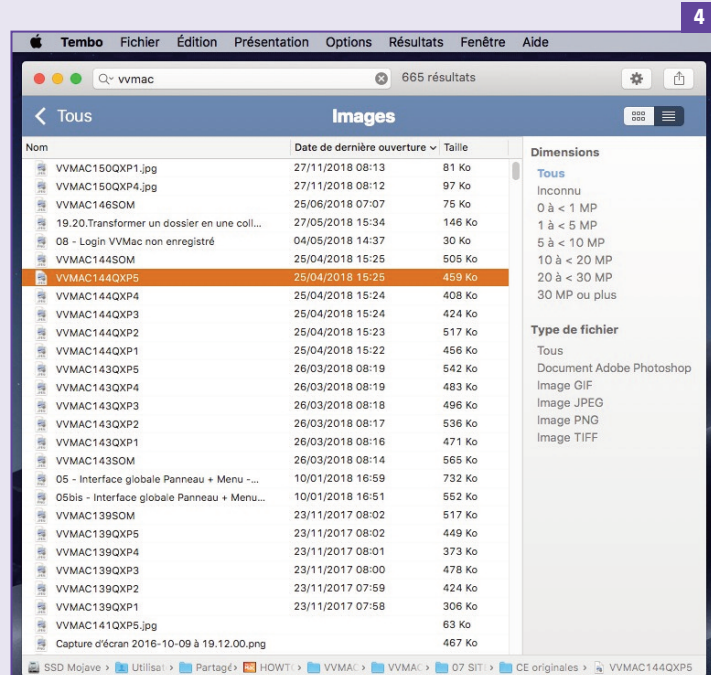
4

Tembo Fichier Édition Présentation Options Résultats Fenêtre Aide

vvmac

665 résultats

Tous

Images

| Nom | Date de dernière ouverture | Taille |
|---|---|---|
| VVMAC150QXP1.jpg | 27/11/2018 08:13 | 81 Ko |
| VVMAC150QXP4.jpg | 27/11/2018 08:12 | 97 Ko |
| VVMAC146SOM | 25/06/2018 07:07 | 75 Ko |
| 19.20.Transformer un dossier en une coll... | 27/05/2018 15:34 | 146 Ko |
| 08 - Login VVMac non enregistré | 04/05/2018 14:37 | 30 Ko |
| VVMAC144SOM | 25/04/2018 15:25 | 505 Ko |
| VVMAC144QXP5 | 25/04/2018 15:25 | 459 Ko |
| VVMAC144QXP4 | 25/04/2018 15:24 | 408 Ko |
| VVMAC144QXP3 | 25/04/2018 15:24 | 424 Ko |
| VVMAC144QXP2 | 25/04/2018 15:23 | 517 Ko |
| VVMAC144QXP1 | 25/04/2018 15:22 | 456 Ko |
| VVMAC143QXP5 | 26/03/2018 08:19 | 542 Ko |
| VVMAC143QXP4 | 26/03/2018 08:19 | 483 Ko |
| VVMAC143QXP3 | 26/03/2018 08:18 | 496 Ko |
| VVMAC143QXP2 | 26/03/2018 08:17 | 536 Ko |
| VVMAC143QXP1 | 26/03/2018 08:16 | 471 Ko |
| VVMAC143SOM | 26/03/2018 08:14 | 565 Ko |
| 05 - Interface globale Panneau + Menu -... | 10/01/2018 16:59 | 732 Ko |
| 05bis - Interface globale Panneau + Menu... | 10/01/2018 16:51 | 552 Ko |
| VVMAC139SOM | 23/11/2017 08:02 | 517 Ko |
| VVMAC139QXP5 | 23/11/2017 08:02 | 449 Ko |
| VVMAC139QXP4 | 23/11/2017 08:01 | 373 Ko |
| VVMAC139QXP3 | 23/11/2017 08:00 | 478 Ko |
| VVMAC139QXP2 | 23/11/2017 07:59 | 424 Ko |
| VVMAC139QXP1 | 23/11/2017 07:58 | 306 Ko |
| VVMAC141QXP5.jpg | | 63 Ko |
| Capture d'écran 2016-10-09 à 19.12.00.png | | 467 Ko |

Dimensions
Tous
Inconnu
0 à < 1 MP
1 à < 5 MP
5 à < 10 MP
10 à < 20 MP
20 à < 30 MP
30 MP ou plus

Type de fichier
Tous
Document Adobe Photoshop
Image GIF
Image JPEG
Image PNG
Image TIFF

SSD Mojave › Utilisat › Partagé › HOWT › VVMAC › VVMAC › 07 SIT › CE originales › VVMAC144QXP5